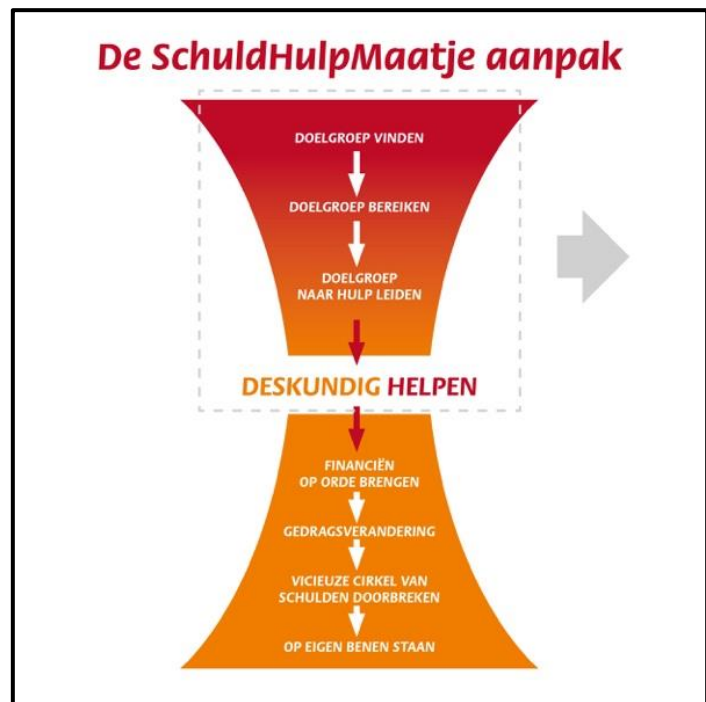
De SchuldHulpMaatje aanpak

DOELGROEP VINDEN

DOELGROEP BEREIKEN

DOELGROEP NAAR HULP LEIDEN

DESKUNDIG HELPEN

FINANCIËN OP ORDE BRENGEN

GEDRAGSVERANDERING

VICIEUZE CIRKEL VAN SCHULDEN DOORBREKEN

OP EIGEN BENEN STAAN